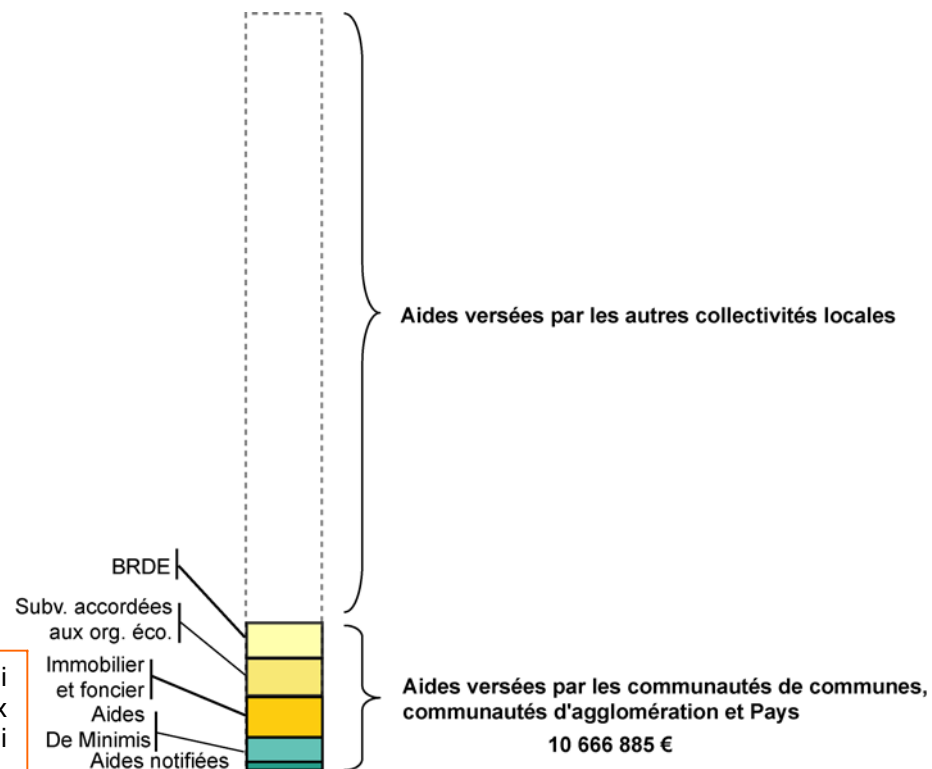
Aides versées par les autres collectivités locales

BRDE

Subv. accordées aux org. éco.

i
x
i

Immobilier et foncier

Aides De Minimis

Aides notifiées

Aides versées par les communautés de communes, communautés d'agglomération et Pays

10 666 885 €